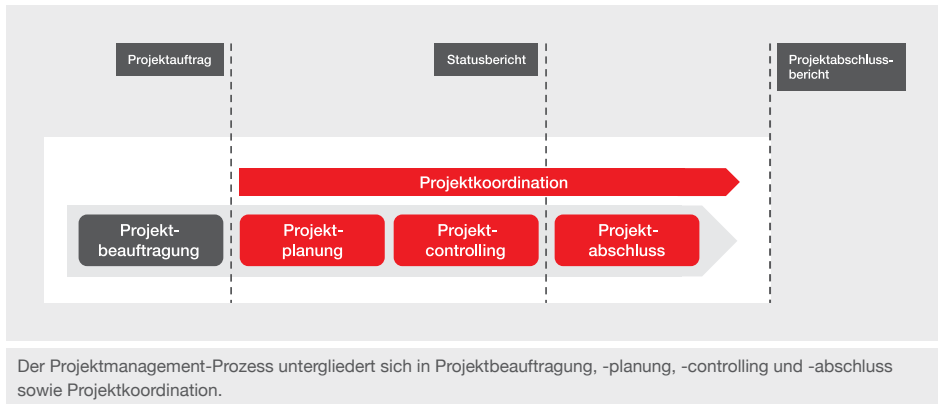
Projektauftrag

Statusbericht

Projektabschlussbericht

Projektkoordination

Projektbeauftragung

Projektplanung

Projektcontrolling

Projektabschluss

Der Projektmanagement-Prozess untergliedert sich in Projektbeauftragung, -planung, -controlling und -abschluss sowie Projektkoordination.